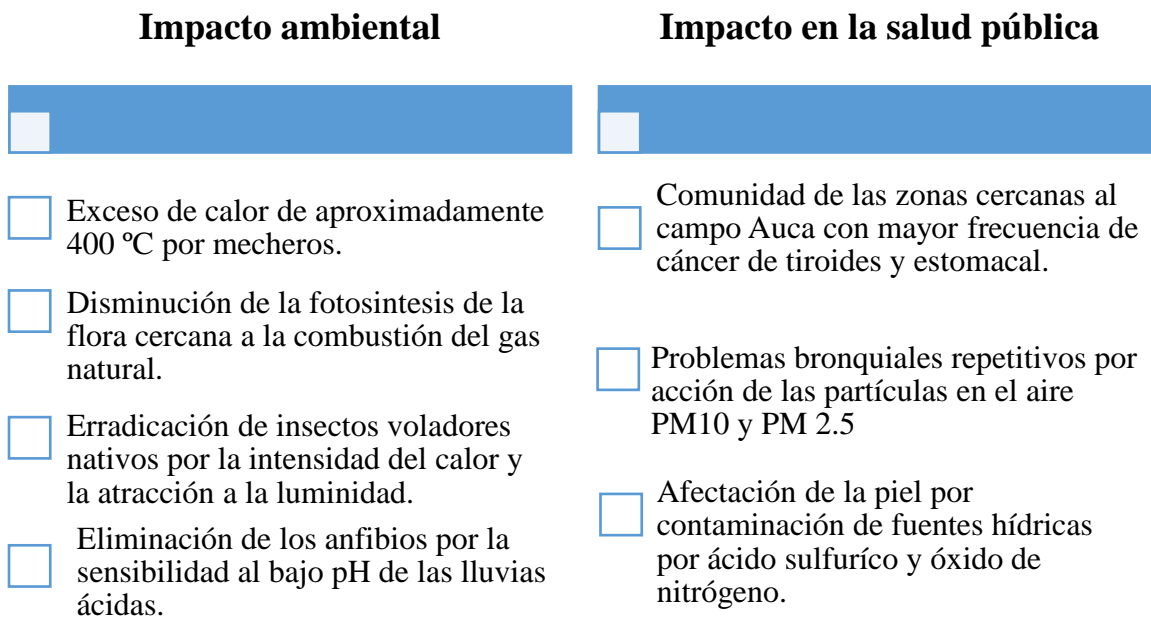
Impacto ambiental

Exceso de calor de aproximadamente 400 ºC por mecheros.

Disminución de la fotosintesis de la flora cercana a la combustión del gas natural.

Erradicación de insectos voladores nativos por la intensidad del calor y la atracción a la luminidad.

Eliminación de los anfibios por la sensibilidad al bajo pH de las lluvias ácidas.

Impacto en la salud pública

Comunidad de las zonas cercanas al campo Auca con mayor frecuencia de cáncer de tiroides y estomacal.

Problemas bronquiales repetitivos por acción de las partículas en el aire PM10 y PM 2.5

Afectación de la piel por contaminación de fuentes hídricas por ácido sulfuríco y óxido de nitrógeno.